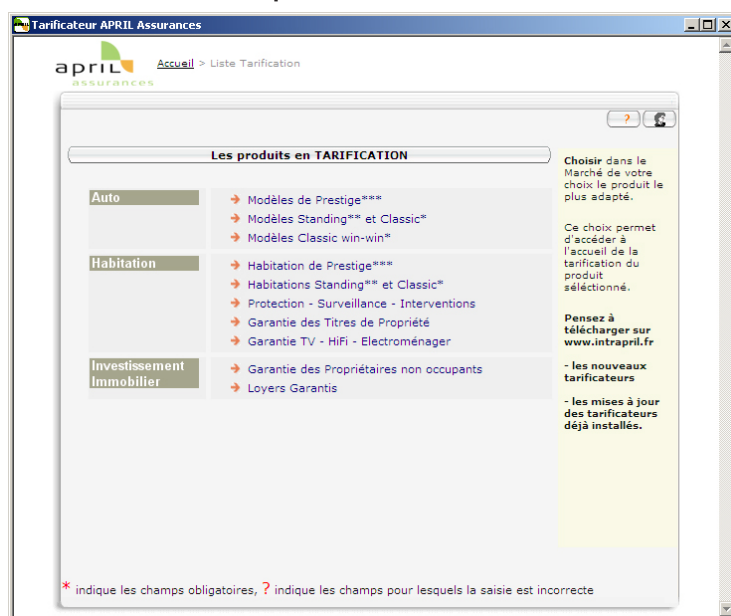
Tarificateur APRIL Assurances

april assurances

Accueil > Liste Tarification

?

Les produits en TARIFICATION

Auto
Modèles de Prestige***
Modèles Standing** et Classic*
Modèles Classic win-win*

Habitation
Habitation de Prestige***
Habitations Standing** et Classic*
Protection - Surveillance - Interventions
Garantie des Titres de Propriété
Garantie TV - HiFi - Electroménager

Investissement Immobilier
Garantie des Propriétaires non occupants
Loyers Garantis

Choisir dans le Marché de votre choix le produit le plus adapté.

Ce choix permet d'accéder à l'accueil de la tarification du produit séléctionné.

Pensez à télécharger sur www.intrapril.fr

- les nouveaux tarificateurs

- les mises à jour des tarificateurs déjà installés.

* indique les champs obligatoires, ? indique les champs pour lesquels la saisie est incorrecte